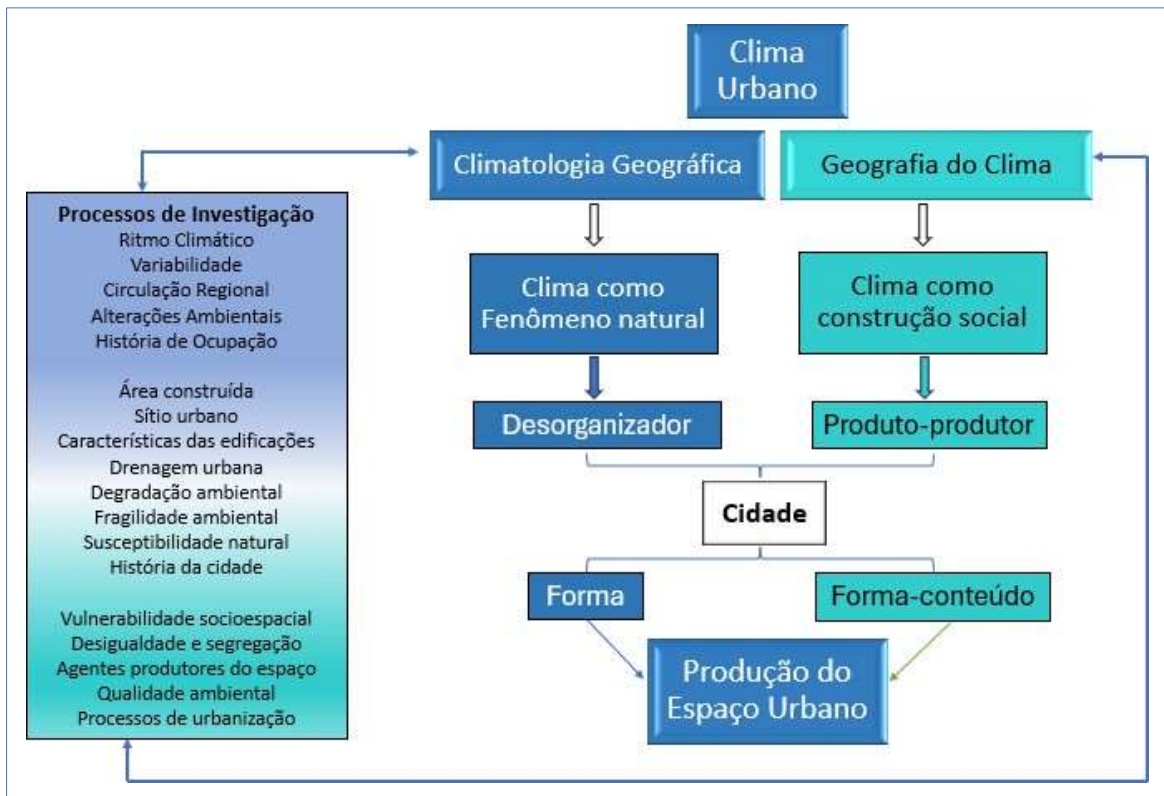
Clima Urbano

Climatologia Geográfica

Geografia do Clima

Processos de Investigação
Ritmo Climático
Variabilidade
Circulação Regional
Alterações Ambientais
História de Ocupação

Área construída
Sítio urbano
Características das edificações
Drenagem urbana
Degradação ambiental
Fragilidade ambiental
Susceptibilidade natural
História da cidade

Vulnerabilidade socioespacial
Desigualdade e segregação
Agentes produtores do espaço
Qualidade ambiental
Processos de urbanização

Clima como Fenômeno natural

Clima como construção social

Desorganizador

Produto-produtor

Cidade

Forma

Forma-conteúdo

Produção do Espaço Urbano